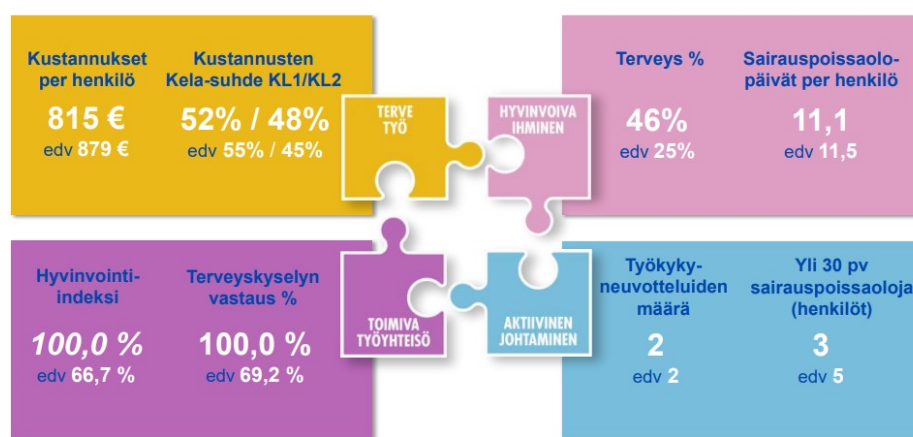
Kustannukset per henkilö

815 €
edv 879 €

Kustannusten Kela-suhde KL1/KL2

52% / 48%
edv 55% / 45%

TERVE TYÖ

HYVINVOIVA IHMINEN

Terveys %

46%
edv 25%

Sairauspoissaolopäivät per henkilö

11,1
edv 11,5

Hyvinvointiindeksi

100,0 %
edv 66,7 %

Terveyskyselyn vastaus %

100,0 %
edv 69,2 %

TOIMIVA TYÖYHTEISÖ

AKTIIVINEN JOHTAMINEN

Työkykyneuvotteluiden määrä

2
edv 2

Yli 30 pv sairauspoissaoloja (henkilöt)

3
edv 5